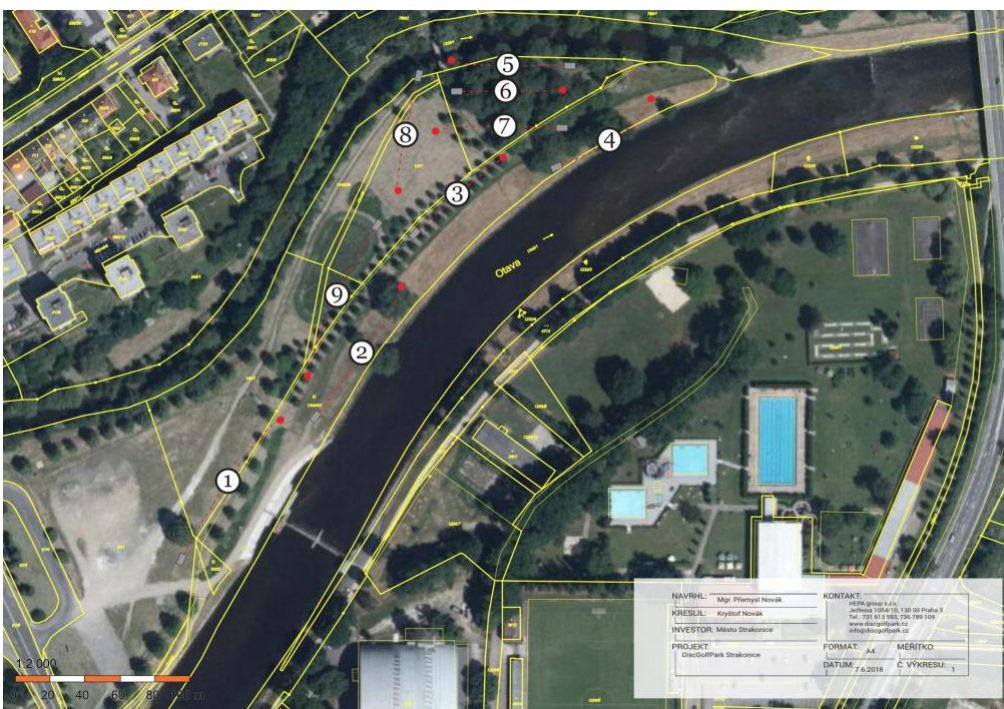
5
6
7
8
4
3
Otava
9
2
1

NAVRHL: Mgr. Přemysl Novák
KRESLIL: Kryštof Novák
INVESTOR: Město Strakonice
PROJEKT: DiscGolfPark Strakonice
KONTAKT: HEPA group s.r.o. Jeřabova 1054/10, 130 00 Praha 3 Tel.: 731 613 593, 736 789 109 www.discgolfpark.cz info@discgolfpark.cz
FORMÁT: A4
MĚŘÍTKO:
DATUM: 7.6.2018
Č. VÝKRESU: 1

1:2 000
0 20 40 60 80 100 m